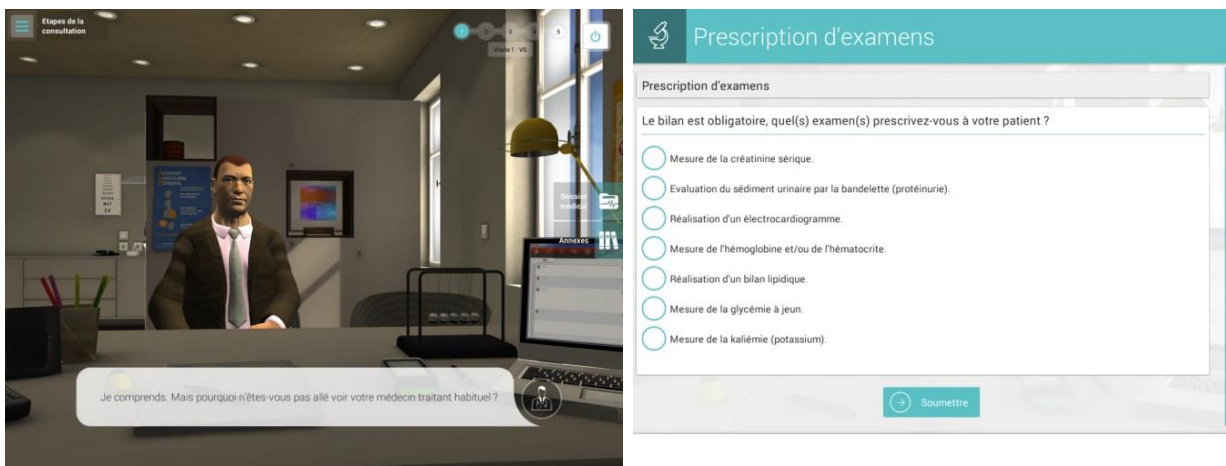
Etapes de la consultation

1 2 3 4 5

Visite 1 : V0

Dossier médical

Annexes

Je comprends. Mais pourquoi n'êtes-vous pas allé voir votre médecin traitant habituel ?

Prescription d'examens

Prescription d'examens

Le bilan est obligatoire, quel(s) examen(s) prescrivez-vous à votre patient ?

Mesure de la créatinine sérique.

Evaluation du sédiment urinaire par la bandelette (protéinurie).

Réalisation d'un électrocardiogramme.

Mesure de l'hémoglobine et/ou de l'hématocrite.

Réalisation d'un bilan lipidique.

Mesure de la glycémie à jeun.

Mesure de la kaliémie (potassium).

Soumettre